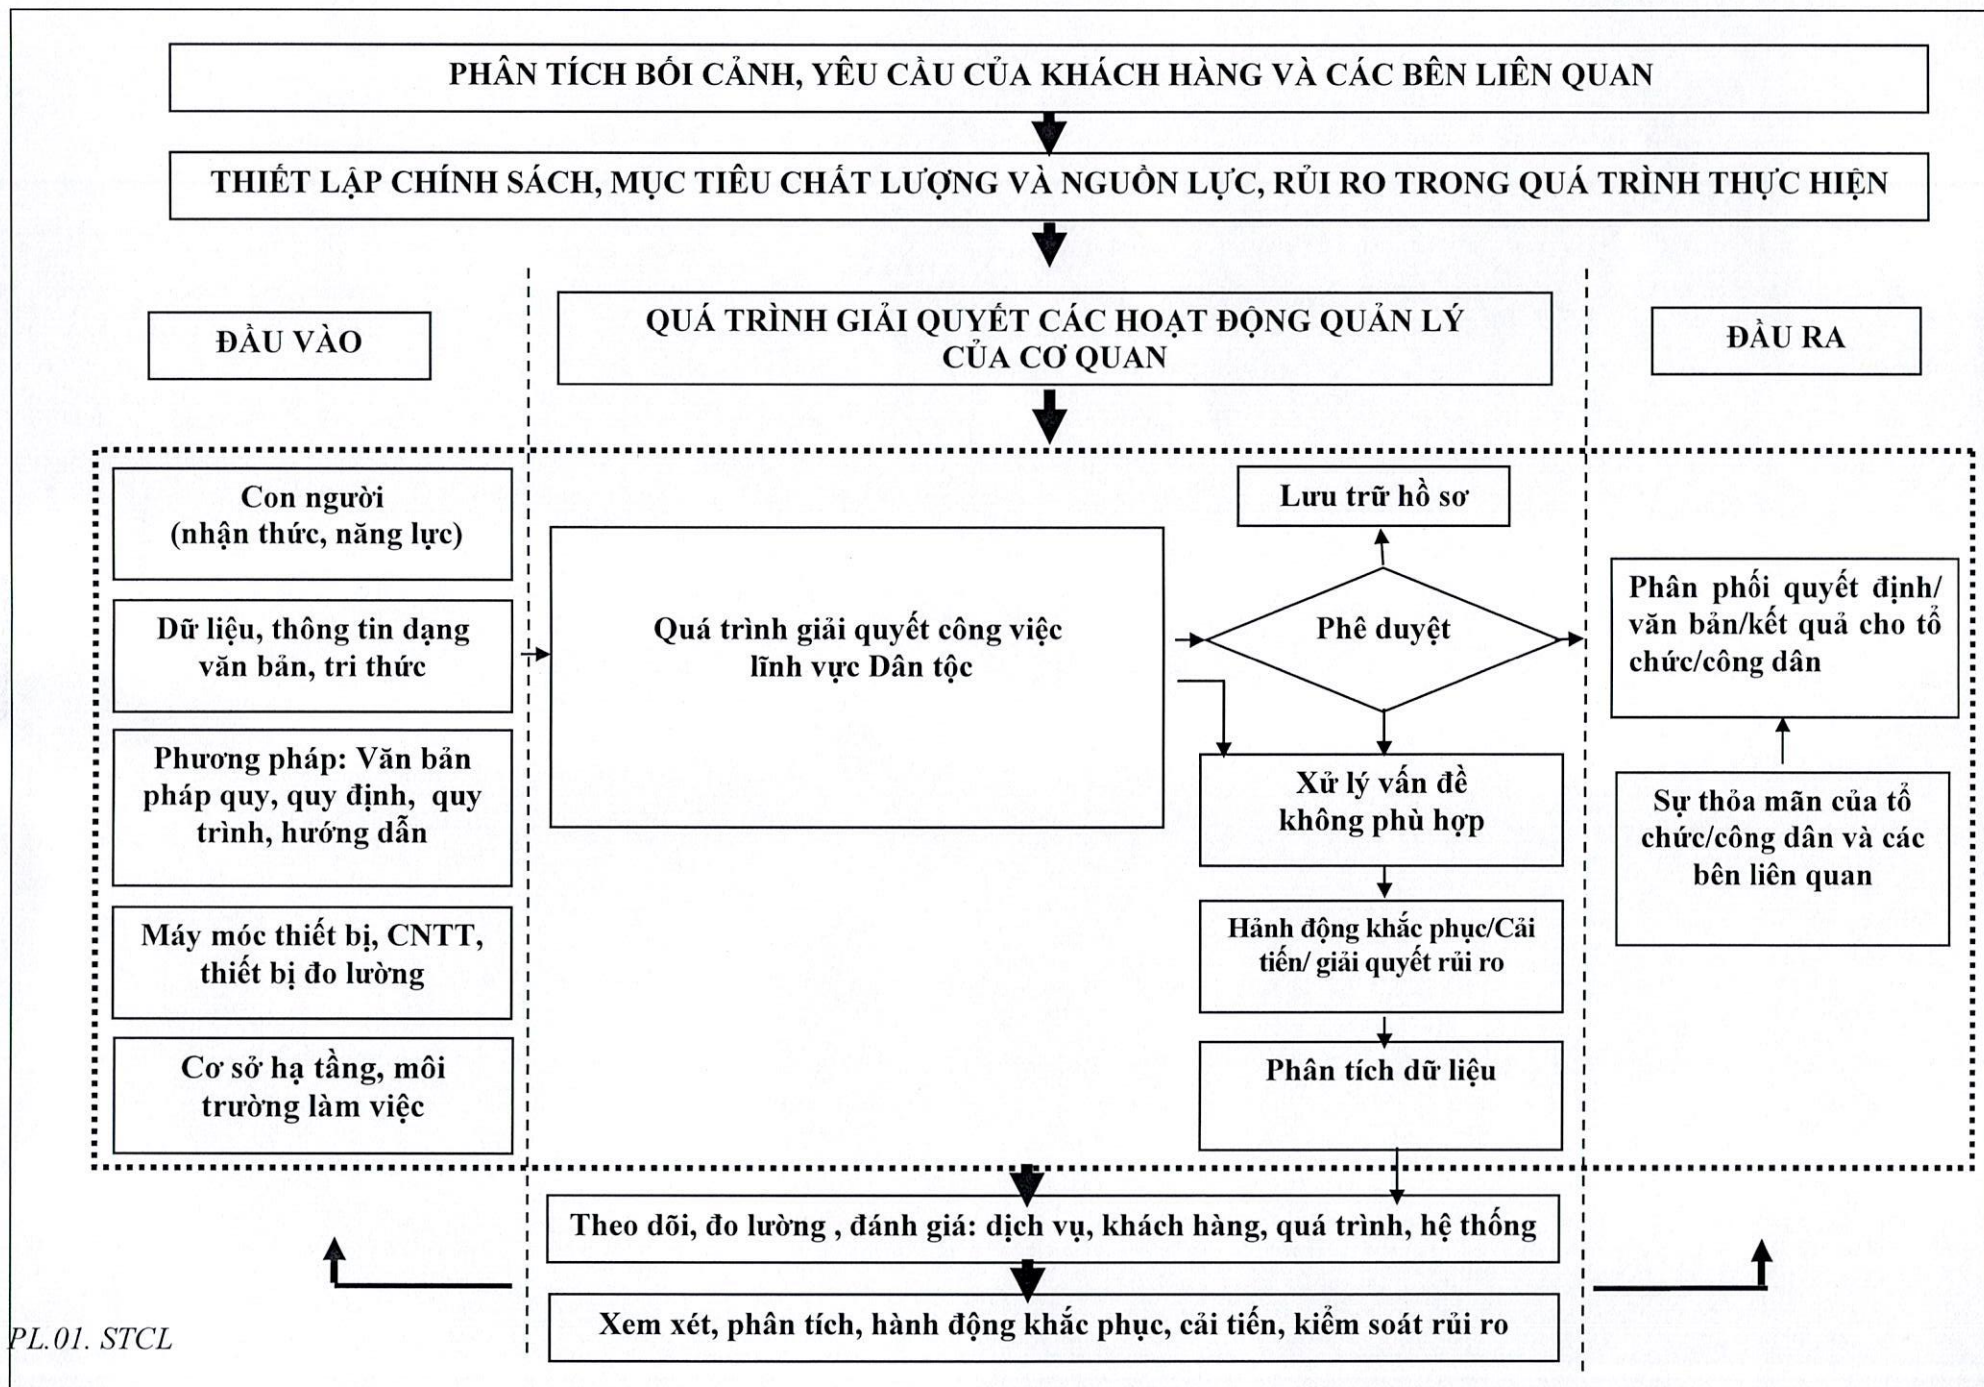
PHÂN TÍCH BỐI CẢNH, YÊU CẦU CỦA KHÁCH HÀNG VÀ CÁC BÊN LIÊN QUAN

THIẾT LẬP CHÍNH SÁCH, MỤC TIÊU CHẤT LƯỢNG VÀ NGUỒN LỰC, RỦI RO TRONG QUÁ TRÌNH THỰC HIỆN

ĐẦU VÀO

QUÁ TRÌNH GIẢI QUYẾT CÁC HOẠT ĐỘNG QUẢN LÝ CỦA CƠ QUAN

ĐẦU RA

Con người (nhận thức, năng lực)

Dữ liệu, thông tin dạng văn bản, tri thức

Phương pháp: Văn bản pháp quy, quy định, quy trình, hướng dẫn

Máy móc thiết bị, CNTT, thiết bị đo lường

Cơ sở hạ tầng, môi trường làm việc

Quá trình giải quyết công việc lĩnh vực Dân tộc

Lưu trữ hồ sơ

Phê duyệt

Xử lý vấn đề không phù hợp

Hành động khắc phục/Cải tiến/ giải quyết rủi ro

Phân tích dữ liệu

Phân phối quyết định/ văn bản/kết quả cho tổ chức/công dân

Sự thỏa mãn của tổ chức/công dân và các bên liên quan

Theo dõi, đo lường , đánh giá: dịch vụ, khách hàng, quá trình, hệ thống

Xem xét, phân tích, hành động khắc phục, cải tiến, kiểm soát rủi ro

PL.01. STCL